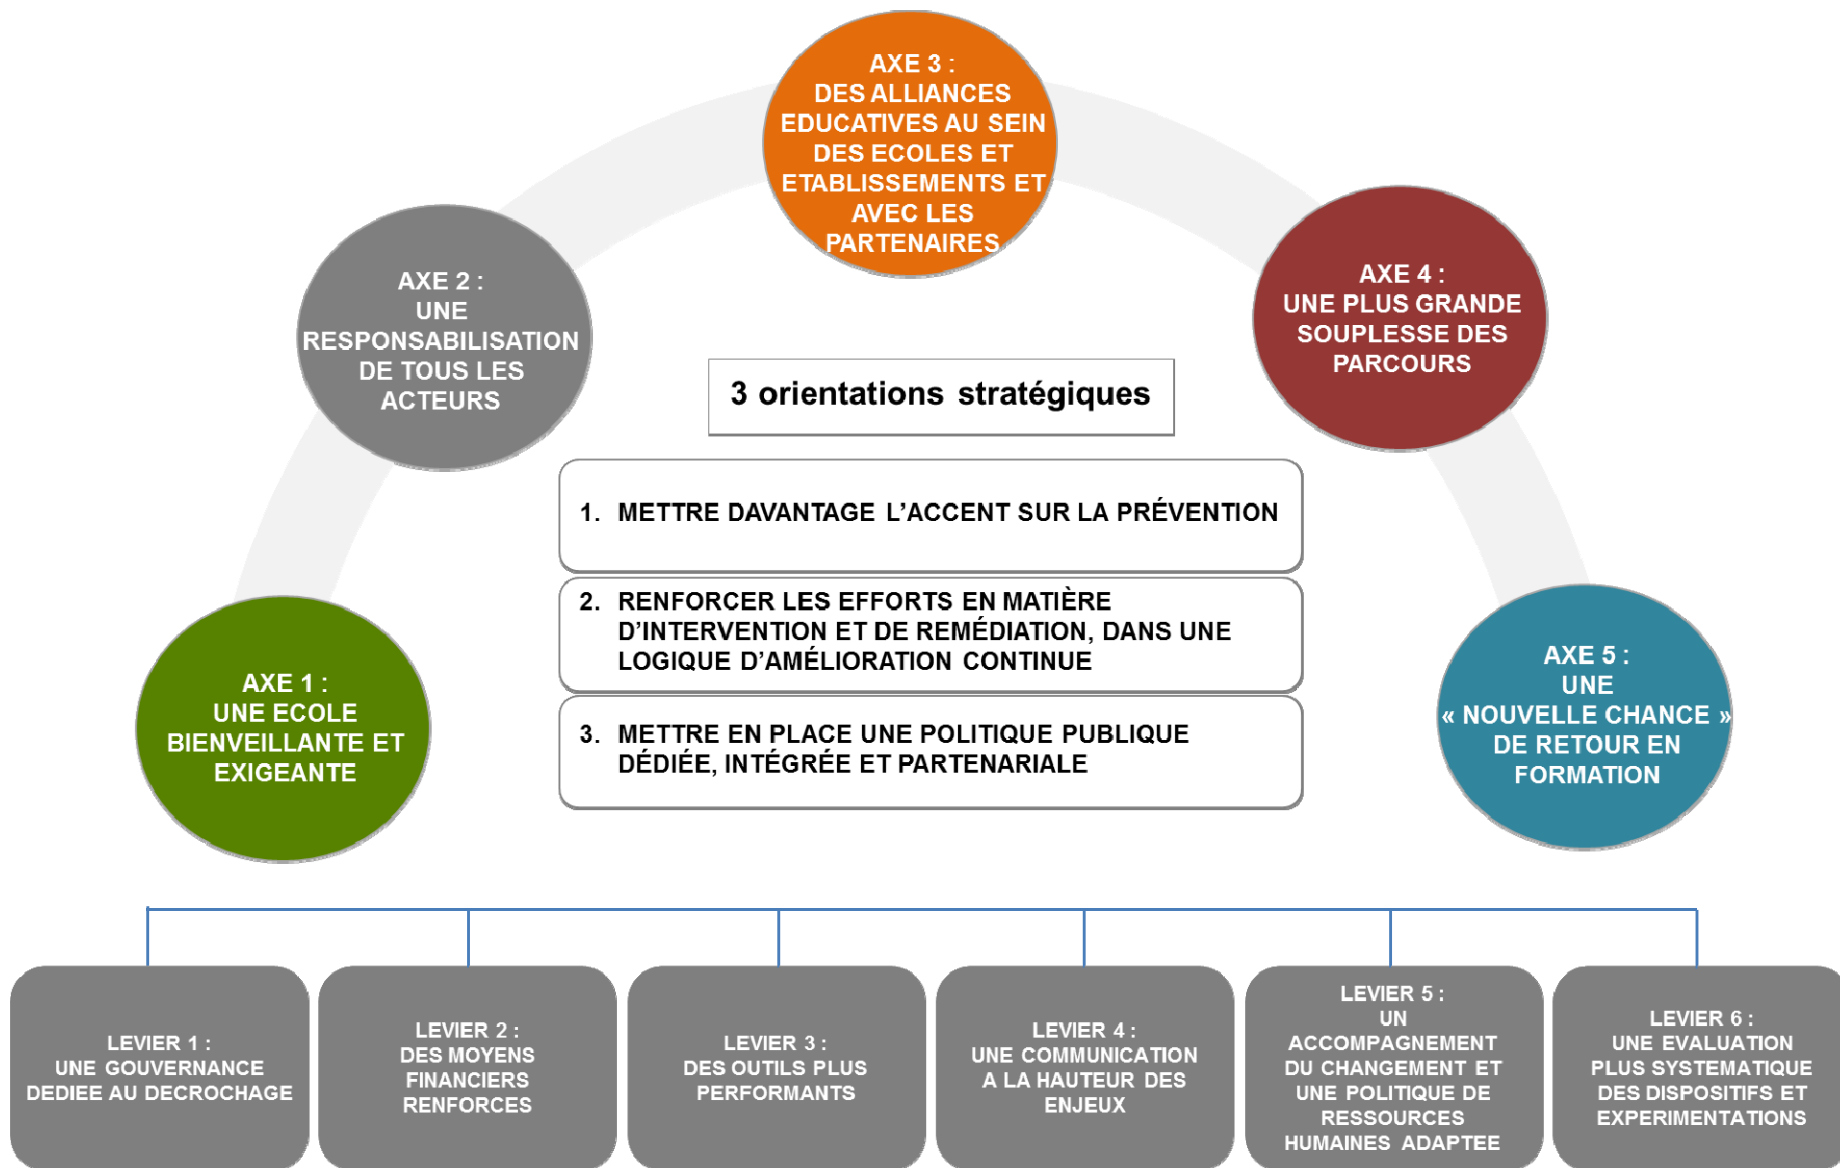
AXE 3 :
DES ALLIANCES EDUCATIVES AU SEIN DES ECOLES ET ETABLISSEMENTS ET AVEC LES PARTENAIRES

AXE 2 :
UNE RESPONSABILISATION DE TOUS LES ACTEURS

AXE 4 :
UNE PLUS GRANDE SOUPLESSE DES PARCOURS

3 orientations stratégiques

1. METTRE DAVANTAGE L'ACCENT SUR LA PRÉVENTION

2. RENFORCER LES EFFORTS EN MATIÈRE D'INTERVENTION ET DE REMÉDIATION, DANS UNE LOGIQUE D'AMÉLIORATION CONTINUE

3. METTRE EN PLACE UNE POLITIQUE PUBLIQUE DÉDIÉE, INTÉGRÉE ET PARTENARIALE

AXE 1 :
UNE ECOLE BIENVEILLANTE ET EXIGEANTE

AXE 5 :
UNE « NOUVELLE CHANCE » DE RETOUR EN FORMATION

LEVIER 1 :
UNE GOUVERNANCE DEDIEE AU DECROCHAGE

LEVIER 2 :
DES MOYENS FINANCIERS RENFORCES

LEVIER 3 :
DES OUTILS PLUS PERFORMANTS

LEVIER 4 :
UNE COMMUNICATION A LA HAUTEUR DES ENJEUX

LEVIER 5 :
UN ACCOMPAGNEMENT DU CHANGEMENT ET UNE POLITIQUE DE RESSOURCES HUMAINES ADAPTEE

LEVIER 6 :
UNE EVALUATION PLUS SYSTEMATIQUE DES DISPOSITIFS ET EXPERIMENTATIONS